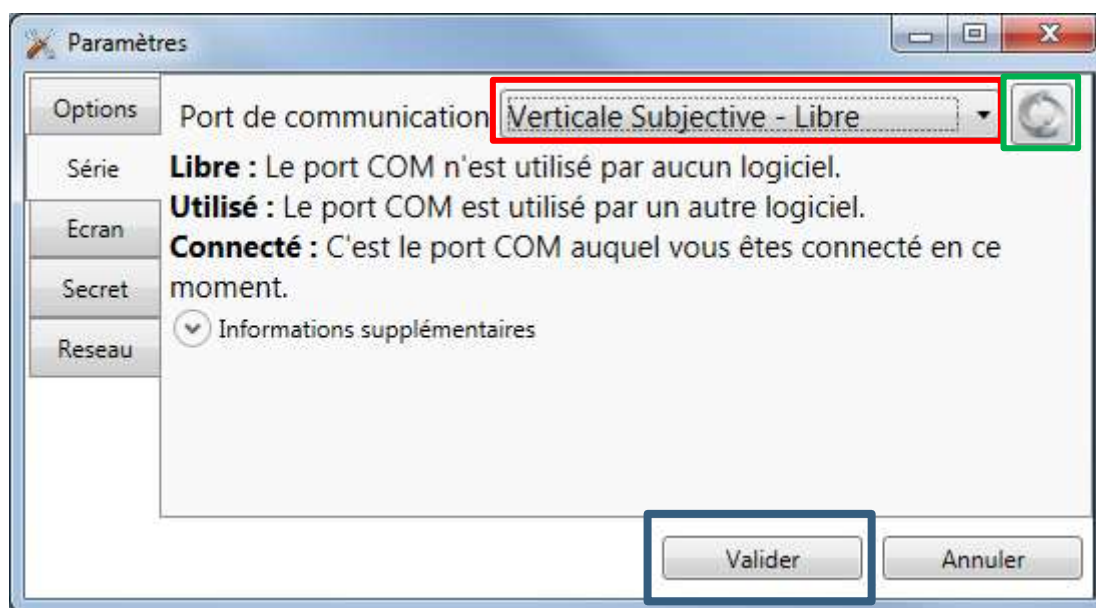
Paramètres

Options
Série
Ecran
Secret
Reseau

Port de communication Verticale Subjective - Libre

**Libre :** Le port COM n'est utilisé par aucun logiciel.
**Utilisé :** Le port COM est utilisé par un autre logiciel.
**Connecté :** C'est le port COM auquel vous êtes connecté en ce moment.

Informations supplémentaires

Valider Annuler